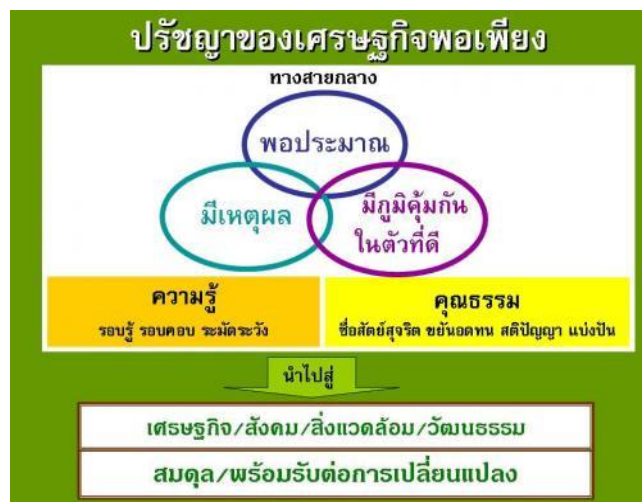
ปรัชญาของเศรษฐกิจพอเพียง

ทางสายกลาง

พอประมาณ

มีเหตุผล

มีภูมิคุ้มกันในตัวที่ดี

ความรู้
รอบรู้ รอบคอบ ระมัดระวัง

คุณธรรม
ซื่อสัตย์สุจริต ขยันอดทน สติปัญญา แบ่งปัน

นำไปสู่

เศรษฐกิจ/สังคม/สิ่งแวดล้อม/วัฒนธรรม

สมดุล/พร้อมรับต่อการเปลี่ยนแปลง